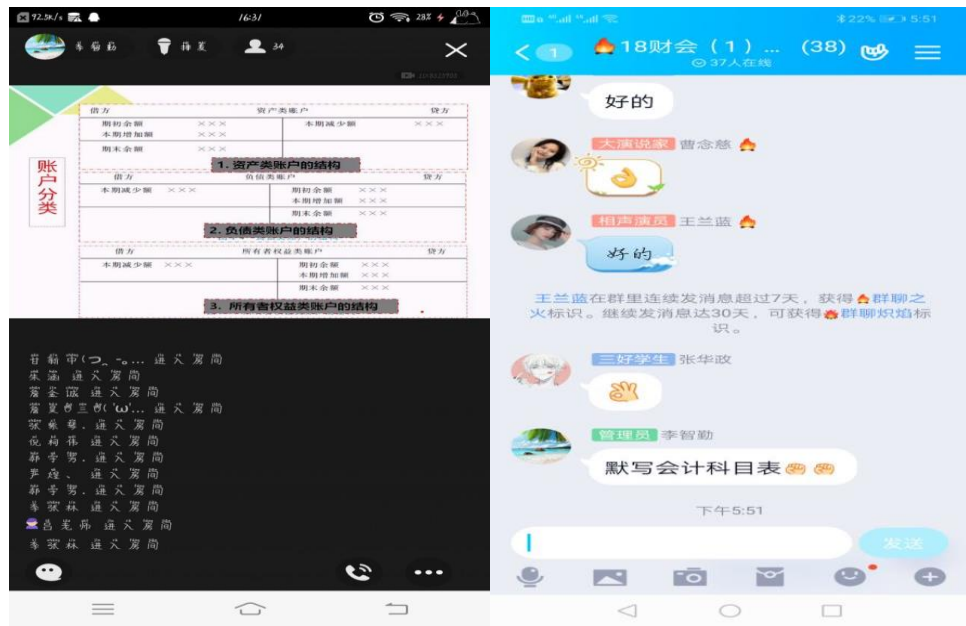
92.5k/s 16:31 28%

李丽霞 　 梅英 　 34

账户分类

| 借方 | 资产类账户 | | 贷方 |
|---|---|---|---|
| 期初余额 | ××× | 本期减少额 | ××× |
| 本期增加额 | ××× | | |
| 期末余额 | ××× | | |

1. 资产类账户的结构

| 借方 | 负债类账户 | | 贷方 |
|---|---|---|---|
| 本期减少额 | ××× | 期初余额 | ××× |
| | | 本期增加额 | ××× |
| | | 期末余额 | ××× |

2. 负债类账户的结构

| 借方 | 所有者权益类账户 | | 贷方 |
|---|---|---|---|
| 本期减少额 | ××× | 期初余额 | ××× |
| | | 本期增加额 | ××× |
| | | 期末余额 | ××× |

3. 所有者权益类账户的结构

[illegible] 进入房间
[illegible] 进入房间
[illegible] 进入房间
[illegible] 进入房间
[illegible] 进入房间
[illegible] 进入房间
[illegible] 进入房间
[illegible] 进入房间
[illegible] 进入房间
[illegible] 进入房间
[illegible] 进入房间
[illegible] 进入房间

22% 5:51

1 18财会（1）... (38)
37人在线

好的

大演说家 曹念戆

相声演员 王兰蓝
好的

王兰蓝在群里连续发消息超过7天，获得群聊之火标识。继续发消息达30天，可获得群聊炽焰标识。

三好学生 张华政

管理员 李智勤
默写会计科目表

下午5:51

发送